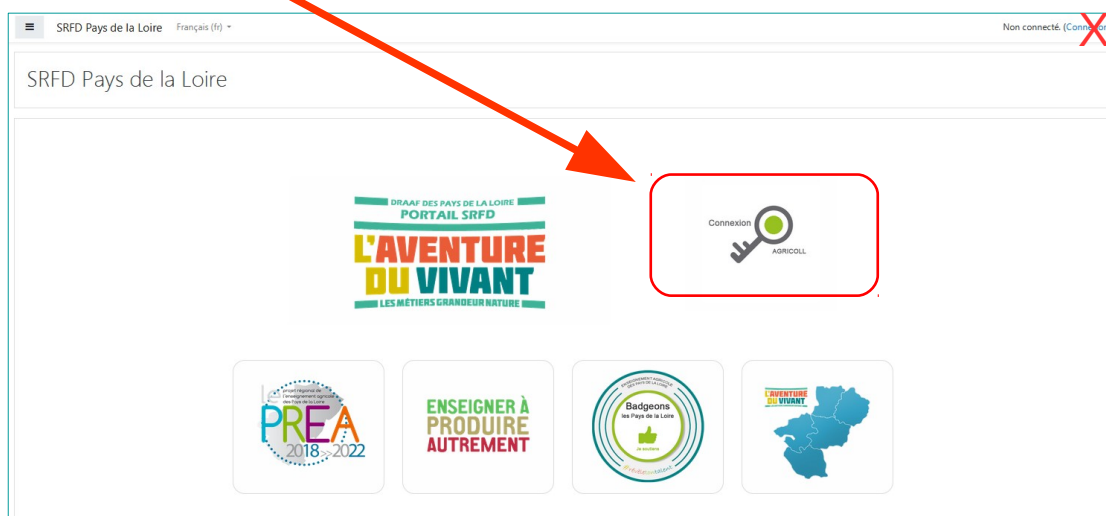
SRFD Pays de la Loire Français (fr)

Non connecté. (Connexion)

SRFD Pays de la Loire

DRAAF DES PAYS DE LA LOIRE
PORTAIL SRFD
L'AVENTURE DU VIVANT
LES MÉTIERS GRANDEUR NATURE

Connexion
AGRICOLL

le projet régional de l'enseignement agricole des Pays de la Loire
PREA
2018 >> 2022

ENSEIGNER À PRODUIRE AUTREMENT

ENSEIGNEMENT AGRICOLE DES PAYS DE LA LOIRE
Badgeons les Pays de la Loire
Je soutiens
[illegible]

L'AVENTURE DU VIVANT